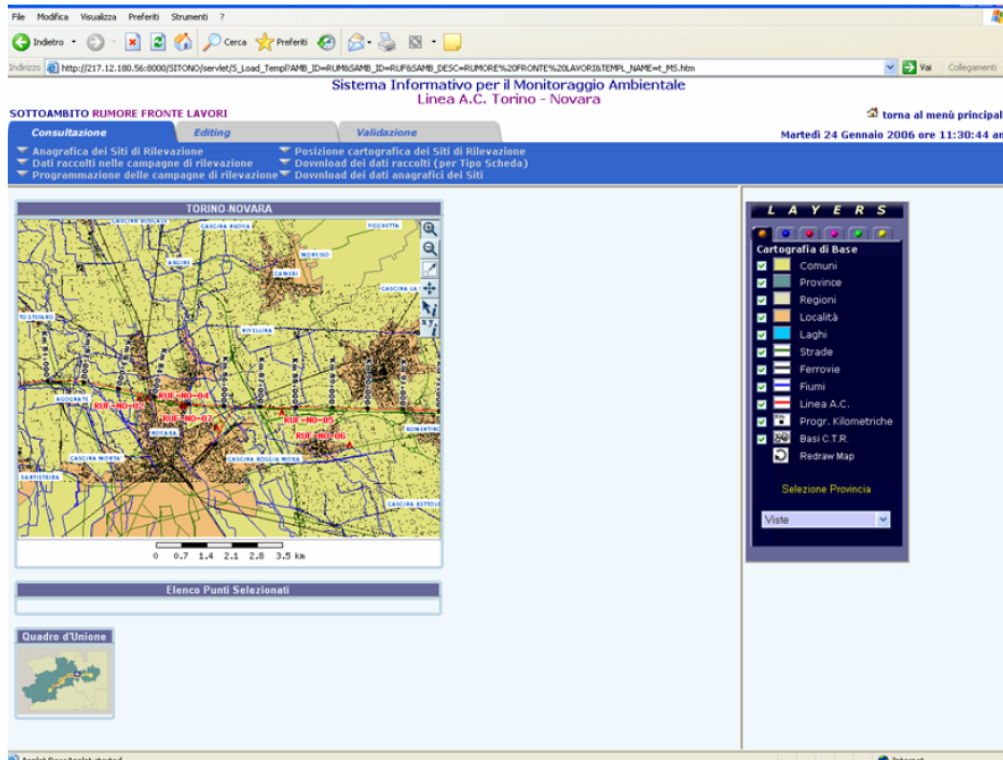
File Modifica Visualizza Preferiti Strumenti ?

Indietro Cerca Preferiti

Indirizzo http://217.12.180.56:8000/SITONO/servlet/S_Load_Templ?AMB_ID=RUM&SAMB_ID=RUF&SAMB_DESC=RUMORE%20FRONTE%20LAVORI&TEMPL_NAME=t_MS.htm Vai Collegamenti

Sistema Informativo per il Monitoraggio Ambientale
Linea A.C. Torino - Novara

SOTTOAMBITO RUMORE FRONTE LAVORI

torna al menù principal

Consultazione Editing Validazione

Martedì 24 Gennaio 2006 ore 11:30:44 an

Anagrafica dei Siti di Rilevazione
Dati raccolti nelle campagne di rilevazione
Programmazione delle campagne di rilevazione
Posizione cartografica dei Siti di Rilevazione
Download dei dati raccolti (per Tipo Scheda)
Download dei dati anagrafici dei Siti

TORINO NOVARA

CASCINA ROVVA
CASCINA
PICCHETTA
MORVISO
CAMERI
CASCINA LA
RIVELLINA
AGOGNATE
RUF-NO-02
RUF-NO-04
RUF-NO-03
RUF-NO-05
RUF-NO-06
NOVARA
CASCINA MORTA
CASCINA BOGGIA MORA
CASCINA SOTTO

0 0.7 1.4 2.1 2.8 3.5 km

Elenco Punti Selezionati

Quadro d'Unione

L A Y E R S

Cartografia di Base
Comuni
Province
Regioni
Località
Laghi
Strade
Ferrovie
Fiumi
Linea A.C.
Progr. Kilometriche
Basi C.T.R.
Redraw Map

Selezione Provincia

Viste

Applet DocsApplet started

Internet